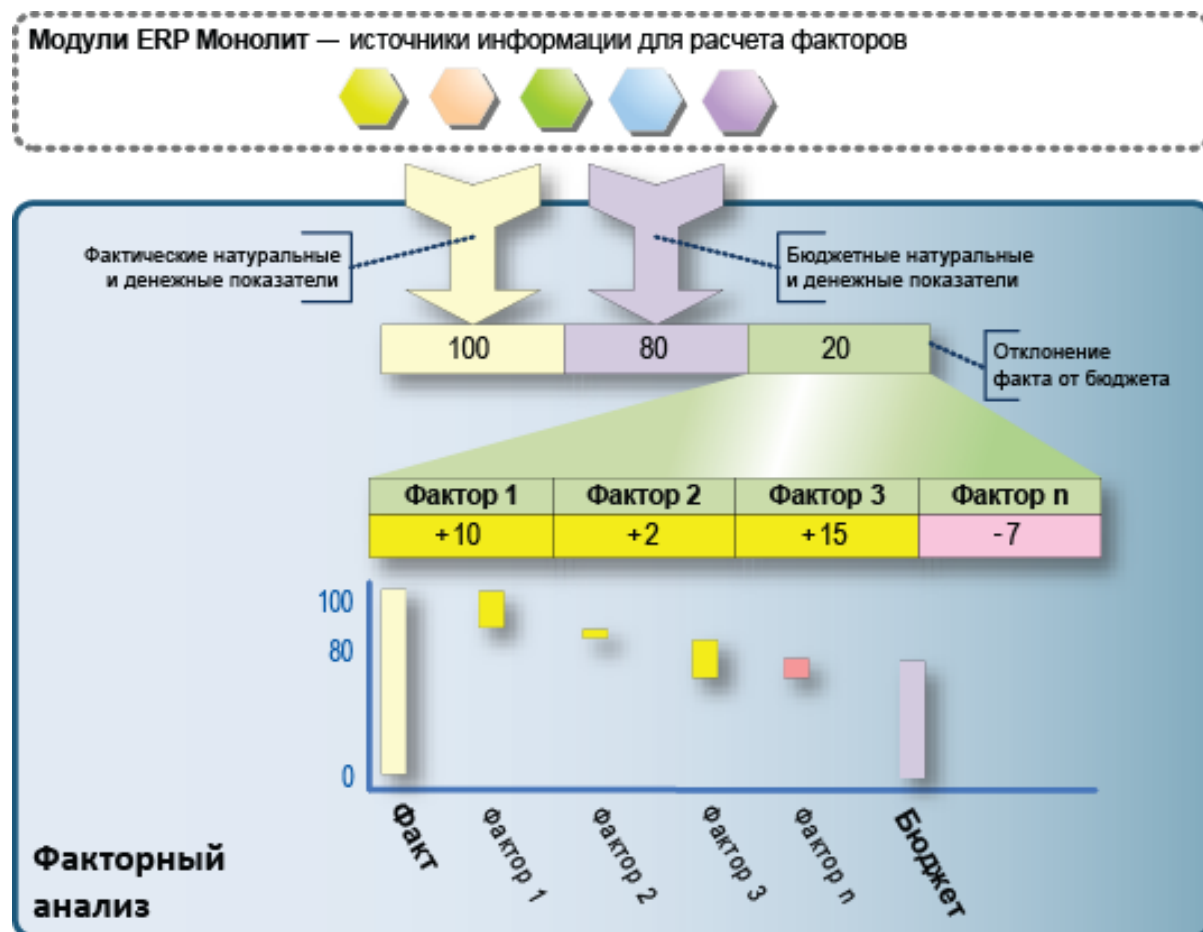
Модули ERP Монолит — источники информации для расчета факторов

Фактические натуральные и денежные показатели

Бюджетные натуральные и денежные показатели

| 100 | 80 | 20 |
|---|---|---|

Отклонение факта от бюджета

| Фактор 1 | Фактор 2 | Фактор 3 | Фактор n |
|---|---|---|---|
| +10 | +2 | +15 | -7 |

100
80
0

Факт
Фактор 1
Фактор 2
Фактор 3
Фактор n
Бюджет

Факторный анализ